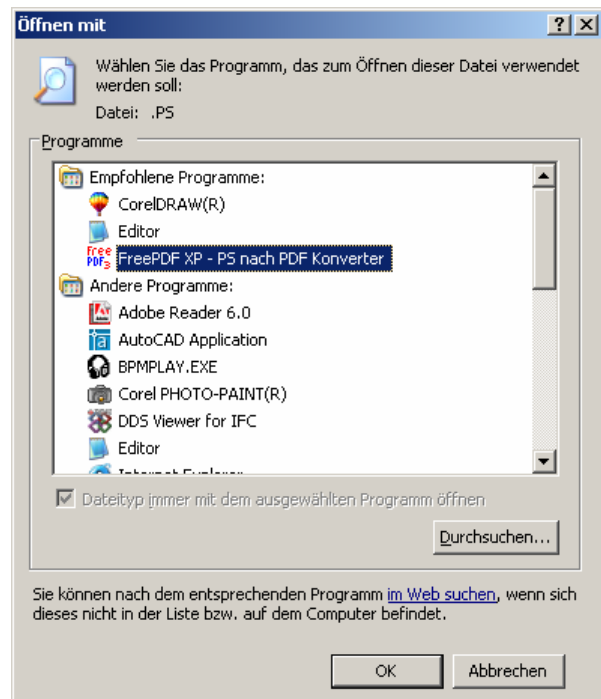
Öffnen mit

?

Wählen Sie das Programm, das zum Öffnen dieser Datei verwendet werden soll:

Datei: .PS

Programme

Empfohlene Programme:

CorelDRAW(R)

Editor

Free PDF

FreePDF XP - PS nach PDF Konverter

Andere Programme:

Adobe Reader 6.0

AutoCAD Application

BPMPLAY.EXE

Corel PHOTO-PAINT(R)

DDS Viewer for IFC

Editor

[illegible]

Dateityp immer mit dem ausgewählten Programm öffnen

Durchsuchen...

Sie können nach dem entsprechenden Programm im Web suchen, wenn sich dieses nicht in der Liste bzw. auf dem Computer befindet.

OK

Abbrechen